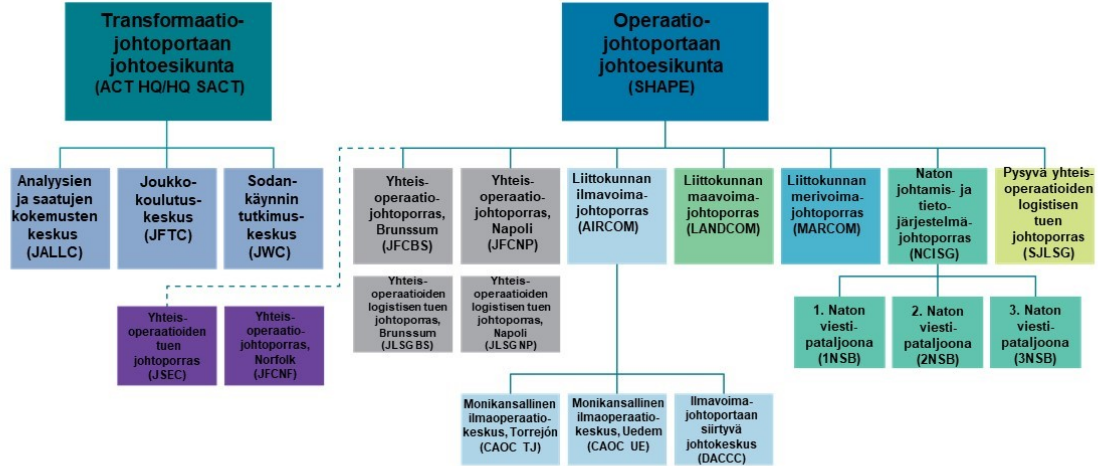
Transformaatio-johtoportaan johtoesikunta
(ACT HQ/HQ SACT)

Operaatio-johtoportaan johtoesikunta
(SHAPE)

Analyysien ja saatujen kokemusten keskus
(JALLC)

Joukko-koulutus-keskus
(JFTC)

Sodan-käynnin tutkimus-keskus
(JWC)

Yhteis-operaatioiden tuen johtoporras
(JSEC)

Yhteis-operaatio-johtoporras, Norfolk
(JFCNF)

Yhteis-operaatio-johtoporras, Brunssum
(JFCBS)

Yhteis-operaatio-johtoporras, Napoli
(JFCNP)

Yhteis-operaatioiden logistisen tuen johtoporras, Brunssum
(JLSG BS)

Yhteis-operaatioiden logistisen tuen johtoporras, Napoli
(JLSG NP)

Liittokunnan ilmavoima-johtoporras
(AIRCOM)

Liittokunnan maavoima-johtoporras
(LANDCOM)

Liittokunnan merivoima-johtoporras
(MARCOM)

Naton johtamis- ja tieto-järjestelmä-johtoporras
(NCISG)

Pysyvä yhteis-operaatioiden logistisen tuen johtoporras
(SJLSG)

1. Naton viesti-pataljoona
(1NSB)

2. Naton viesti-pataljoona
(2NSB)

3. Naton viesti-pataljoona
(3NSB)

Monikansallinen ilmaoperaatio-keskus, Torrejón
(CAOC TJ)

Monikansallinen ilmaoperaatio-keskus, Uedem
(CAOC UE)

Ilmavoima-johtoportaan siirtyvä johtokeskus
(DACCC)